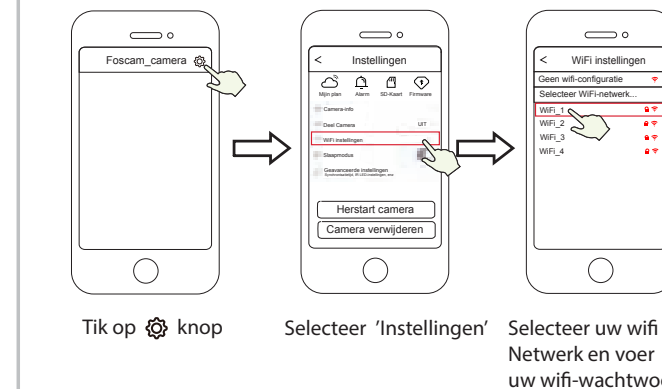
Foscam_camera

< Instellingen

Mijn plan Alarm SD-Kaart Firmware

Camera-info

Deel Camera UIT

WiFi instellingen

Slaapmodus

Geavanceerde instellingen

Herstart camera

Camera verwijderen

< WiFi instellingen

Geen wifi-configuratie

Selecteer WiFi-netwerk...

WiFi_1

WiFi_2

WiFi_3

WiFi_4

Tik op knop

Selecteer 'Instellingen'

Selecteer uw wifi Netwerk en voer uw wifi-wachtwoo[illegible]